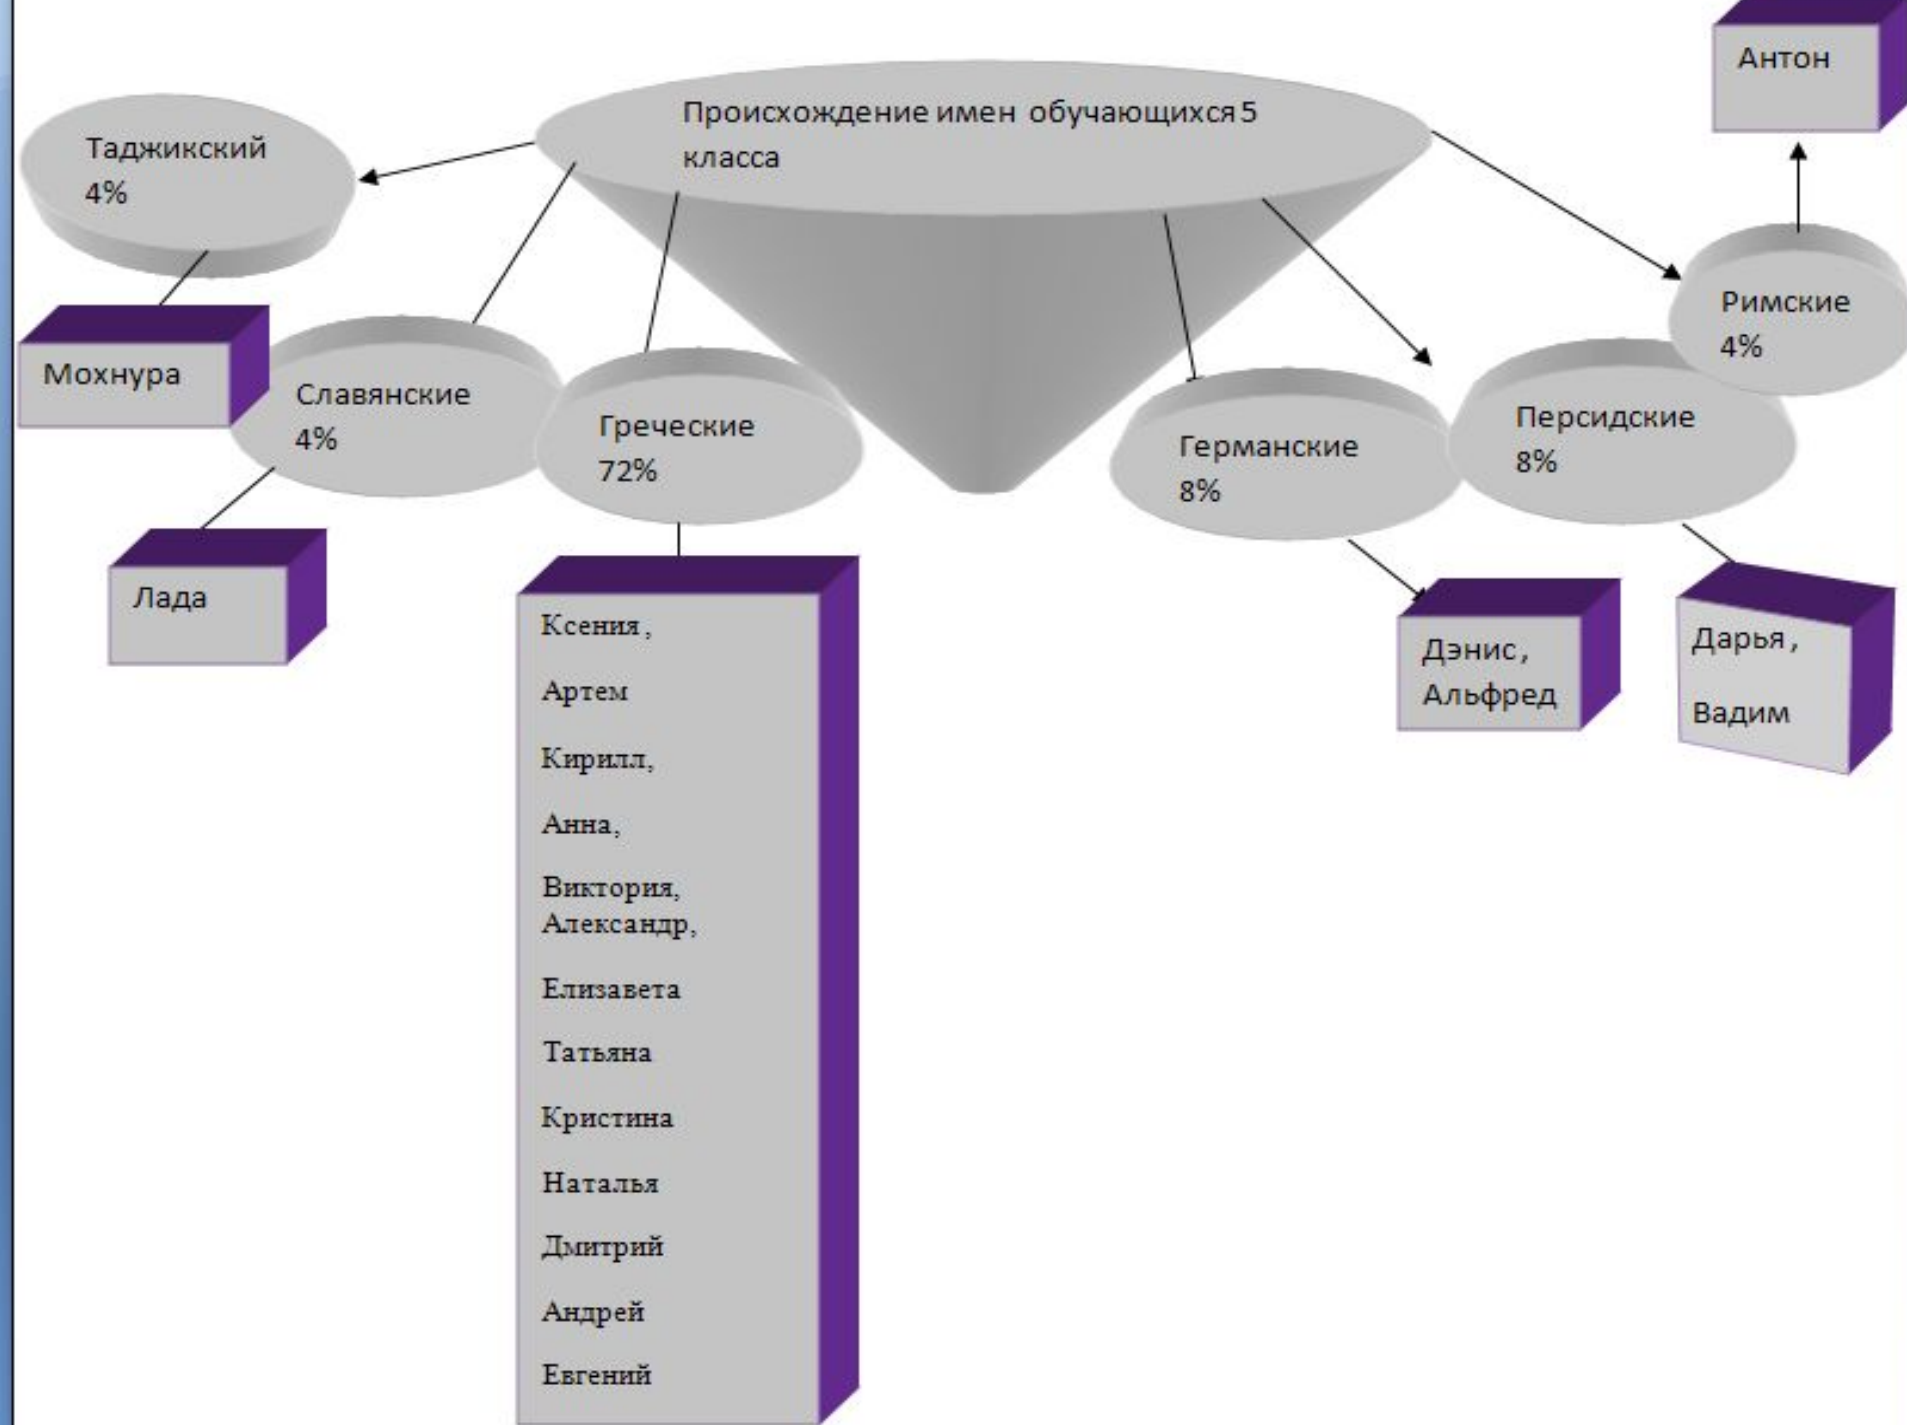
Происхождение имен обучающихся 5 класса

Таджикский
4%

Мохнура

Славянские
4%

Лада

Греческие
72%

Ксения,

Артем

Кирилл,

Анна,

Виктория,
Александр,

Елизавета

Татьяна

Кристина

Наталья

Дмитрий

Андрей

Евгений

Германские
8%

Дэнис,
Альфред

Персидские
8%

Дарья,

Вадим

Римские
4%

Антон